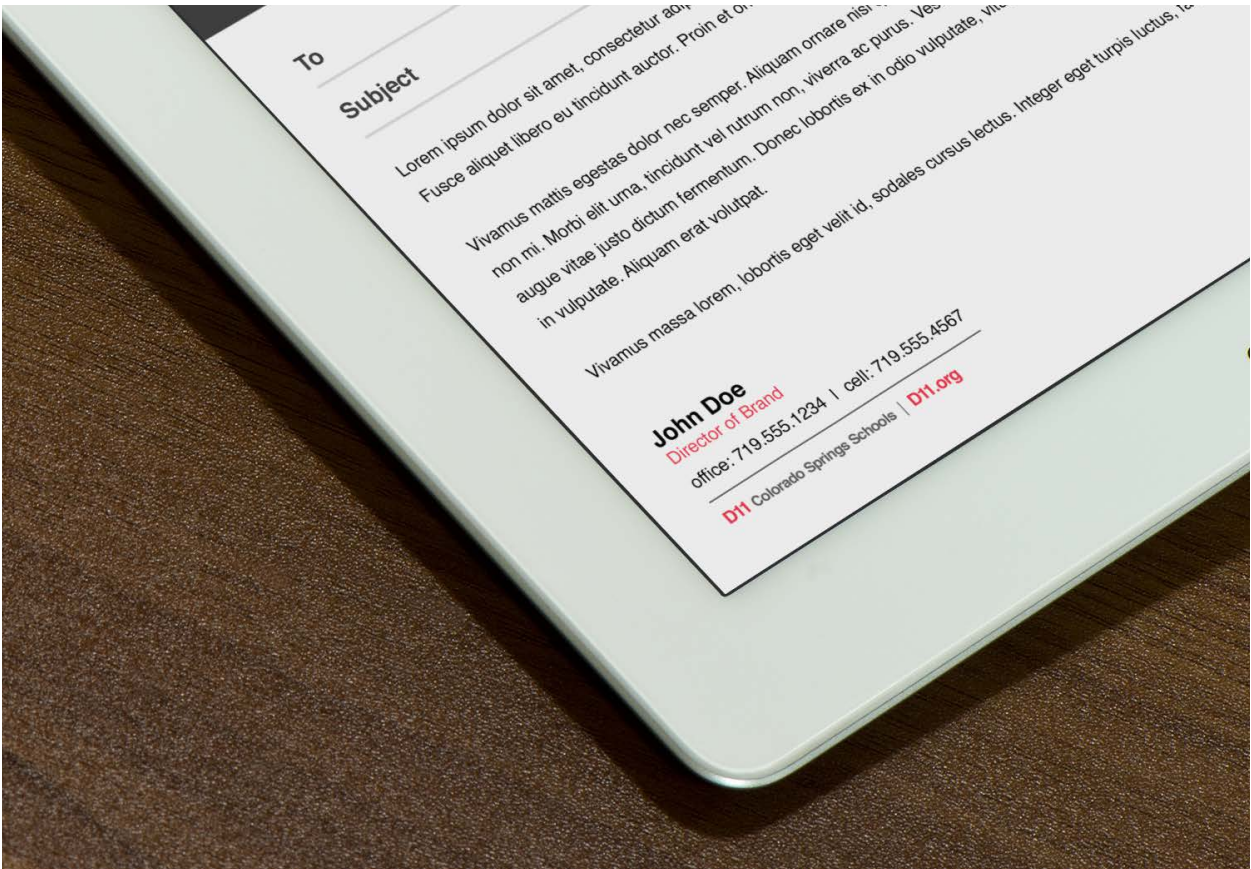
To

Subject

Lorem ipsum dolor sit amet, consectetur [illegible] Fusce aliquet libero eu tincidunt auctor. Proin et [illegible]

Vivamus mattis egestas dolor nec semper. Aliquam ornare nisi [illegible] non mi. Morbi elit urna, tincidunt vel rutrum non, viverra ac purus. Ve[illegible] augue vitae justo dictum fermentum. Donec lobortis ex in odio vulputate, vi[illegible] in vulputate. Aliquam erat volutpat.

Vivamus massa lorem, lobortis eget velit id, sodales cursus lectus. Integer eget turpis luctus, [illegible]

John Doe
Director of Brand
office: 719.555.1234 | cell: 719.555.4567

D11 Colorado Springs Schools | D11.org